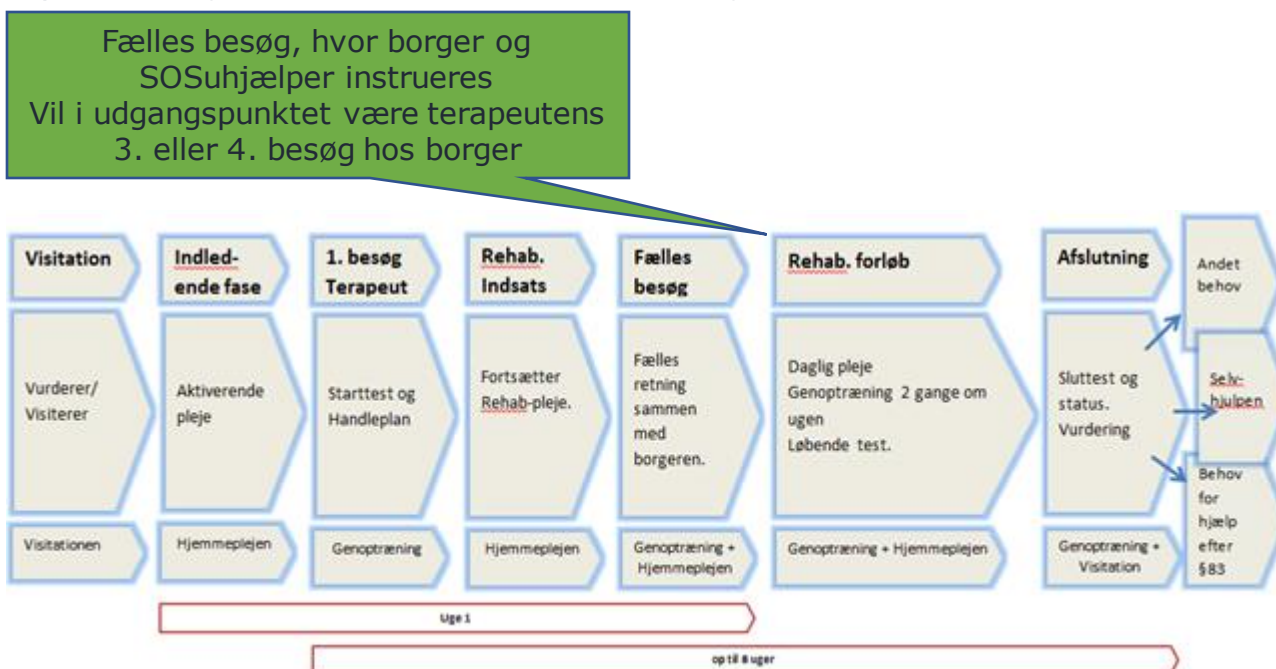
Fælles besøg, hvor borger og SOSuhjælper instrueres
Vil i udgangspunktet være terapeutens 3. eller 4. besøg hos borger

Visitation

Vurderer/ Visiterer

Visitationen

Indledende fase

Aktiverende pleje

Hjemmeplejen

1. besøg Terapeut

Starttest og Handleplan

Genoptræning

Rehab. Indsats

Fortsætter Rehab-pleje.

Hjemmeplejen

Fælles besøg

Fælles retning sammen med borgeren.

Genoptræning + Hjemmeplejen

Rehab. forløb

Daglig pleje
Genoptræning 2 gange om ugen
Løbende test.

Genoptræning + Hjemmeplejen

Afslutning

Sluttest og status. Vurdering

Genoptræning + Visitation

Andet behov

Selvhjulpen

Behov for hjælp efter §83

Uge 1

op til 8 uger